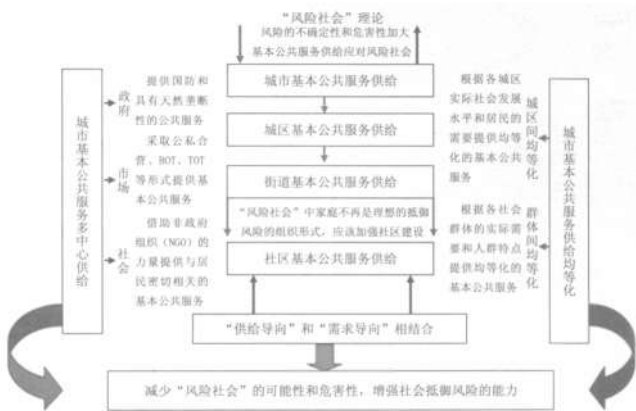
"风险社会"理论

风险的不确定性和危害性加大

基本公共服务供给应对风险社会

城市基本公共服务供给

城区基本公共服务供给

街道基本公共服务供给

"风险社会"中家庭不再是理想的抵御风险的组织形式，应该加强社区建设

社区基本公共服务供给

"供给导向"和"需求导向"相结合

城市基本公共服务多中心供给

政府

提供国防和具有天然垄断性的公共服务

市场

采取公私合营、BOT、TOT等形式提供基本公共服务

社会

借助非政府组织（NGO）的力量提供与居民密切相关的基本公共服务

城区间均等化

根据各城区实际社会发展水平和居民的需要提供均等化的基本公共服务

群体间均等化

根据各社会群体的实际需要和人群特点提供均等化的基本公共服务

城市基本公共服务供给均等化

减少"风险社会"的可能性和危害性，增强社会抵御风险的能力